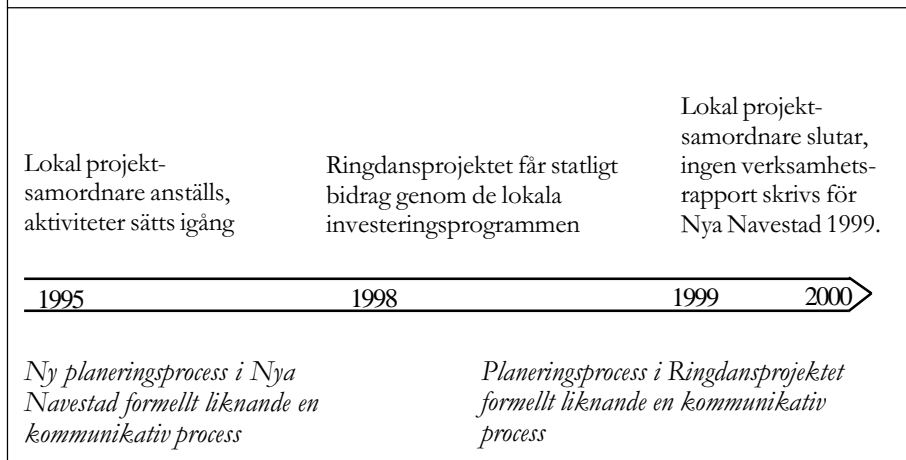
Lokal projektsamordnare anställs, aktiviteter sätts igång

Ringdansprojektet får statligt bidrag genom de lokala investeringsprogrammen

Lokal projektsamordnare slutar, ingen verksamhetsrapport skrivs för Nya Navestad 1999.

1995 1998 1999 2000

*Ny planeringsprocess i Nya Navestad formellt liknande en kommunikativ process*

*Planeringsprocess i Ringdansprojektet formellt liknande en kommunikativ process*